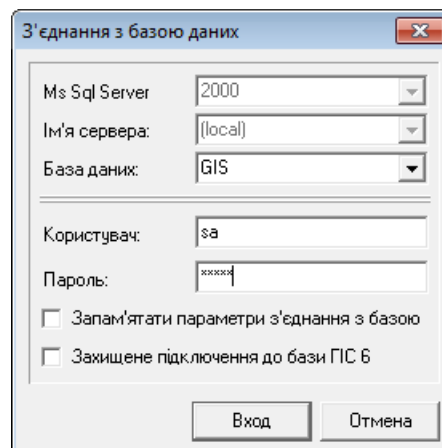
З'єднання з базою даних

Ms Sql Server
2000
Ім'я сервера:
(local)
База даних:
GIS

Користувач:
sa
Пароль:
*****

Запам'ятати параметри з'єднання з базою

Захищене підключення до бази ГІС 6

Вход
Отмена